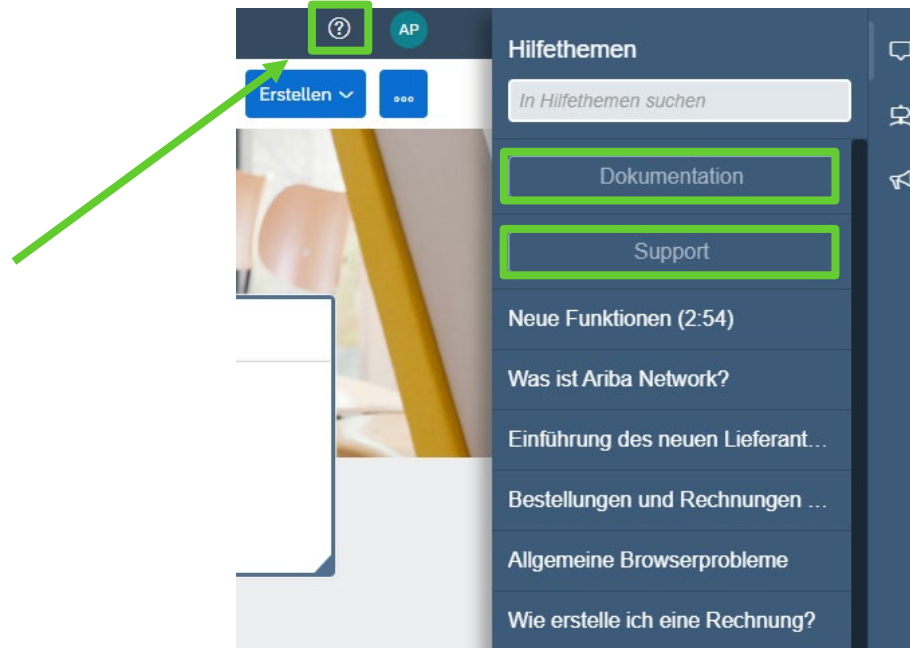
?

AP

Erstellen

...

Hilfethemen

In Hilfethemen suchen

Dokumentation

Support

Neue Funktionen (2:54)

Was ist Ariba Network?

Einführung des neuen Lieferant...

Bestellungen und Rechnungen ...

Allgemeine Browserprobleme

Wie erstelle ich eine Rechnung?